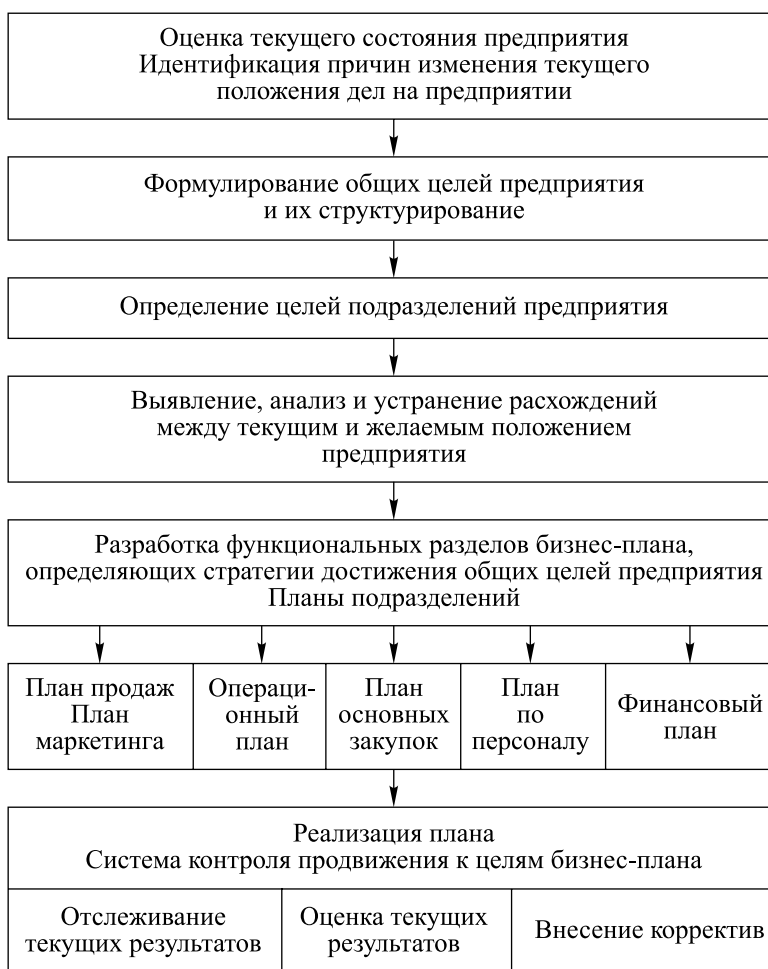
Оценка текущего состояния предприятия
Идентификация причин изменения текущего положения дел на предприятии

Формулирование общих целей предприятия и их структурирование

Определение целей подразделений предприятия

Выявление, анализ и устранение расхождений между текущим и желаемым положением предприятия

Разработка функциональных разделов бизнес-плана, определяющих стратегии достижения общих целей предприятия
Планы подразделений

| План продаж План маркетинга | Операционный план | План основных закупок | План по персоналу | Финансовый план |
|---|---|---|---|---|

Реализация плана
Система контроля продвижения к целям бизнес-плана

| Отслеживание текущих результатов | Оценка текущих результатов | Внесение корректив |
|---|---|---|